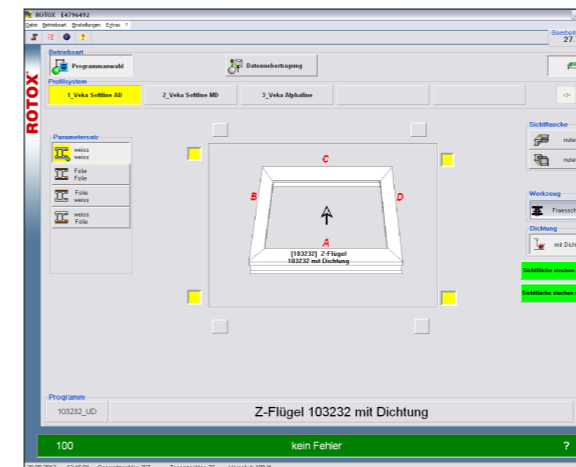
ROTOX E4796492
Datei Betriebsart Einstellungen Extras ?
ROTOX
Betriebsart
Programmauswahl
Datenübertragung
Bearbeit
27.
Profilsystem
1_Veka Softline AD
2_Veka Softline MD
3_Veka Alphaline
->
Parametersatz
weiss
weiss
Folie
Folie
Folie
weiss
weiss
Folie
C
B
D
A
[103232] Z-Flügel
103232 mit Dichtung
Sichtflaeche
nullen
nullen
Werkzeug
Fraessch
Dichtung
mit Dich
Sichtfläche stechen
Sichtfläche stechen
Programm
103232_UD
Z-Flügel 103232 mit Dichtung
100
kein Fehler
?
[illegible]